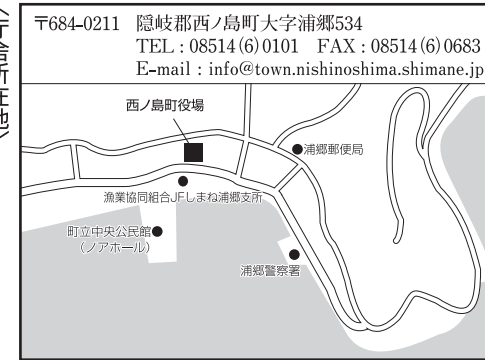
〒684-0211 隠岐郡西ノ島町大字浦郷534
TEL：08514(6)0101 FAX：08514(6)0683
E-mail：info@town.nishinoshima.shimane.jp

西ノ島町役場
浦郷郵便局
漁業協同組合JFしまね浦郷支所
町立中央公民館
（ノアホール）
浦郷警察署